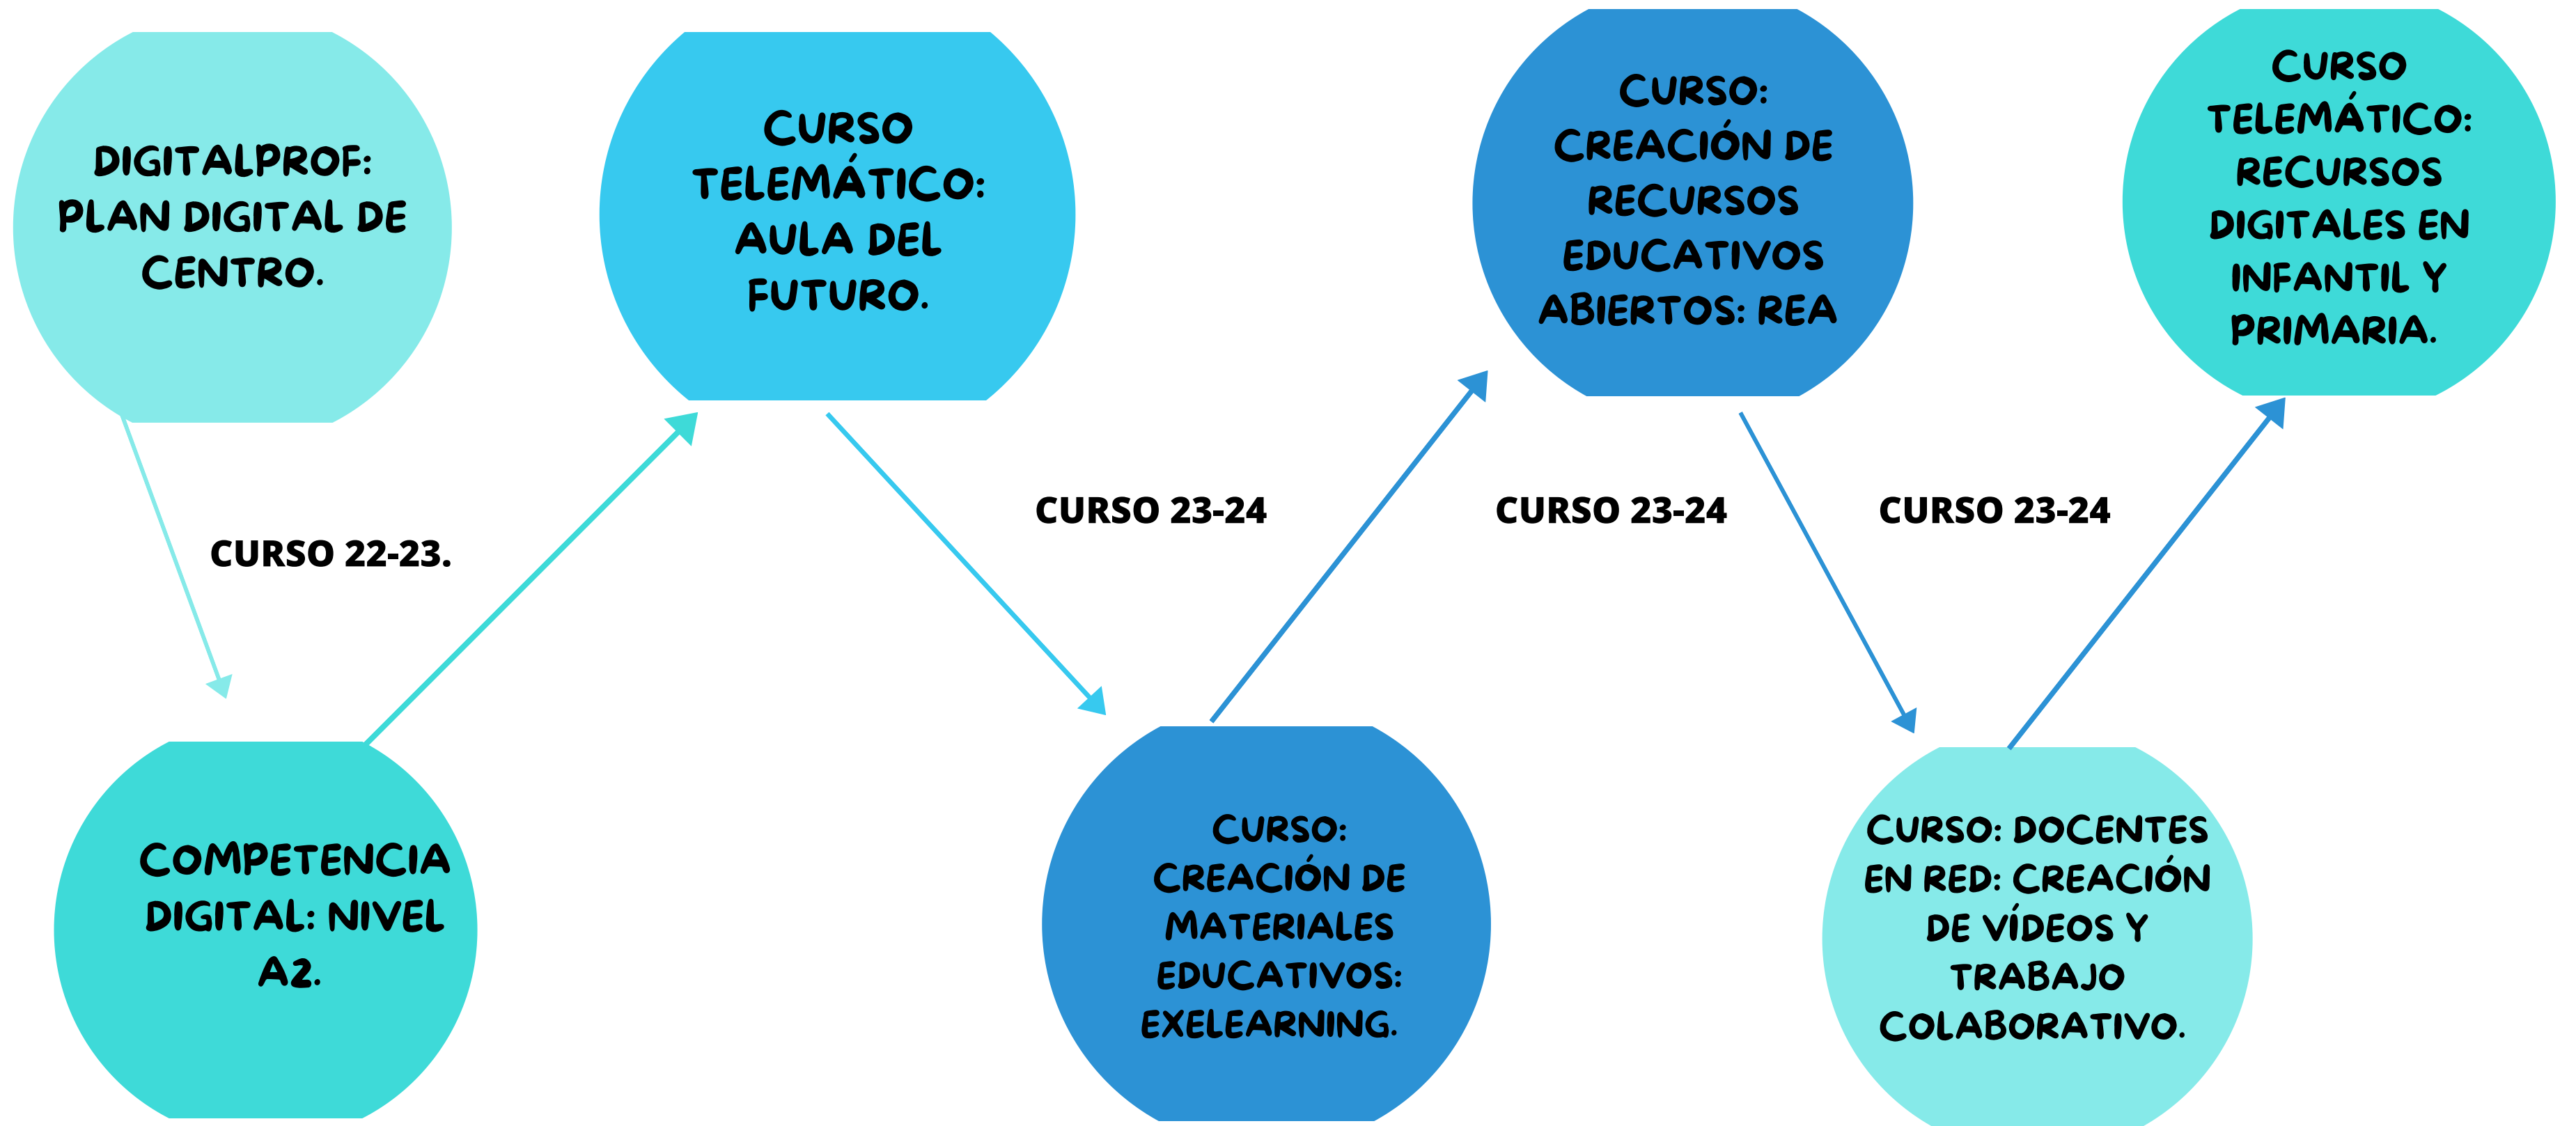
DIGITALPROF: PLAN DIGITAL DE CENTRO.

CURSO 22-23.

COMPETENCIA DIGITAL: NIVEL A2.

CURSO TELEMÁTICO: AULA DEL FUTURO.

CURSO 23-24

CURSO: CREACIÓN DE MATERIALES EDUCATIVOS: EXELEARNING.

CURSO 23-24

CURSO: CREACIÓN DE RECURSOS EDUCATIVOS ABIERTOS: REA

CURSO 23-24

CURSO: DOCENTES EN RED: CREACIÓN DE VÍDEOS Y TRABAJO COLABORATIVO.

CURSO TELEMÁTICO: RECURSOS DIGITALES EN INFANTIL Y PRIMARIA.